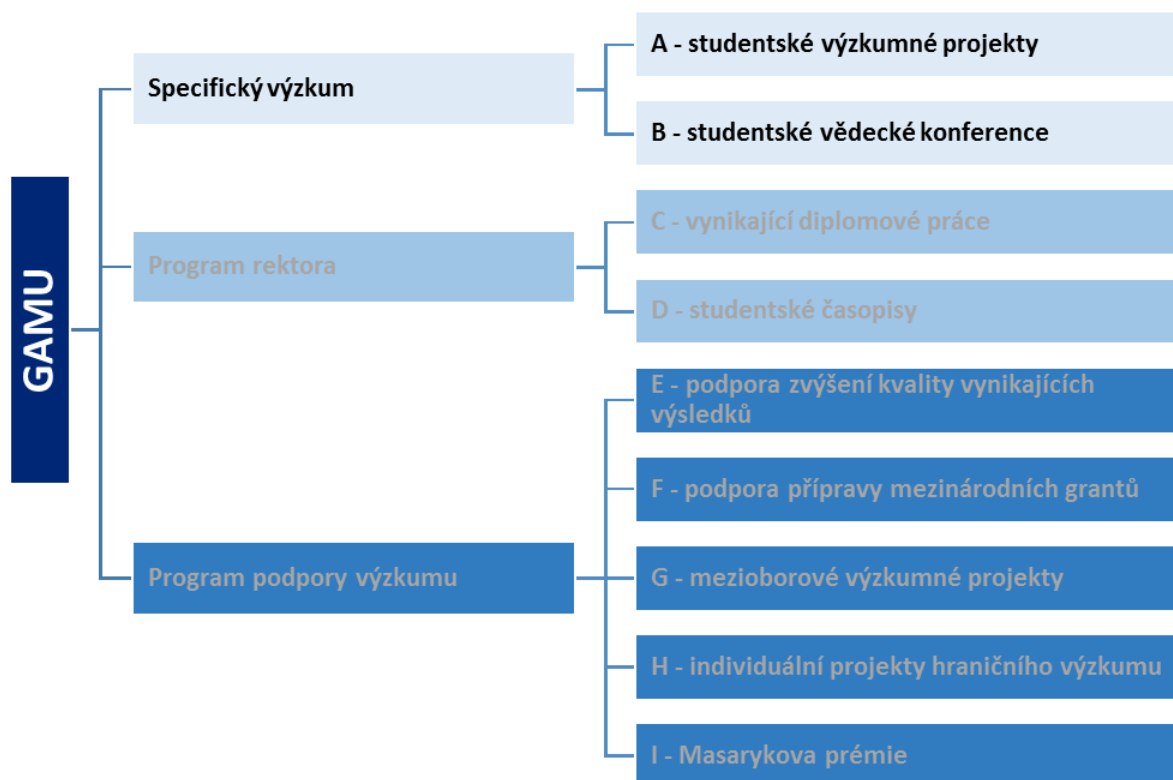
GAMU

Specifický výzkum

A - studentské výzkumné projekty

B - studentské vědecké konference

Program rektora

C - vynikající diplomové práce

D - studentské časopisy

Program podpory výzkumu

E - podpora zvýšení kvality vynikajících výsledků

F - podpora přípravy mezinárodních grantů

G - mezioborové výzkumné projekty

H - individuální projekty hraničního výzkumu

I - Masarykova prémie